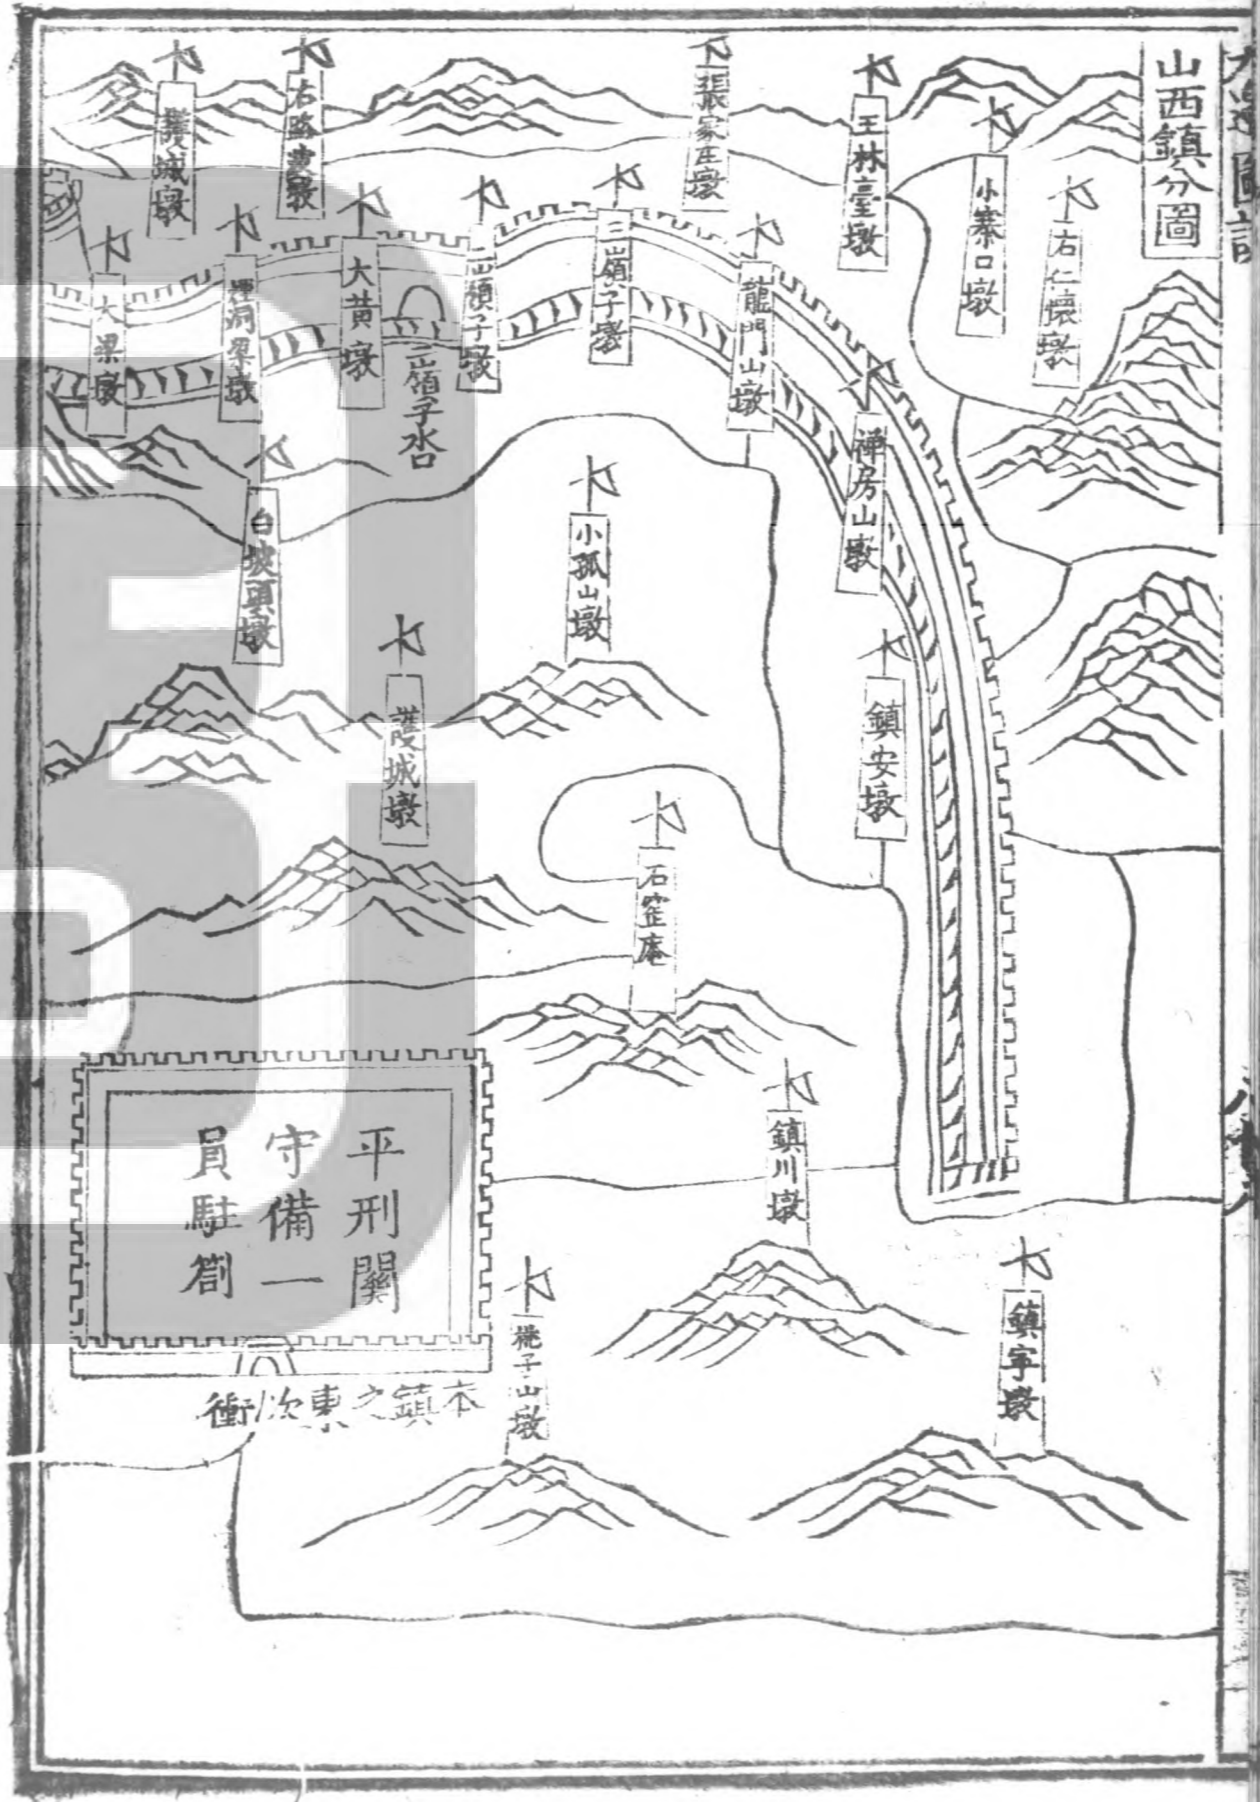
山西鎮分圖

右仁墩

小寨口墩

王林臺墩

張家庄墩

右路臺墩

護城墩

大梁墩

暖洞梁墩

大黃墩

三箇子墩

三箇子墩

三箇子口

龍門山墩

禪房山墩

白坡頭墩

小孤山墩

護城墩

鎮安墩

石窰庵

鎮川墩

平刑關守備一員駐劄

本鎮之東次衝

桃子山墩

鎮寧墩